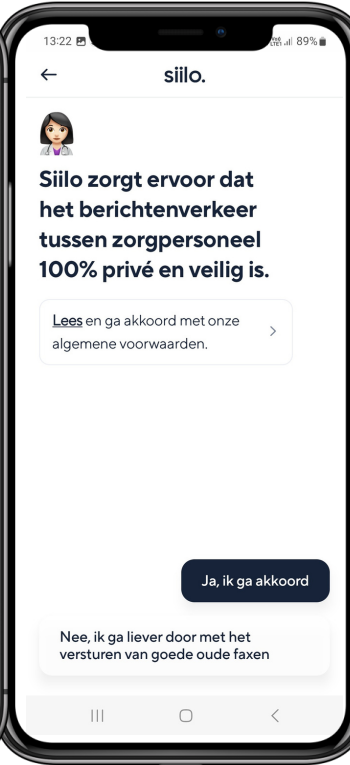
13:22

89%

←

siilo.

Siilo zorgt ervoor dat het berichtenverkeer tussen zorgpersoneel 100% privé en veilig is.

Lees en ga akkoord met onze algemene voorwaarden.

>

Ja, ik ga akkoord

Nee, ik ga liever door met het versturen van goede oude faxen